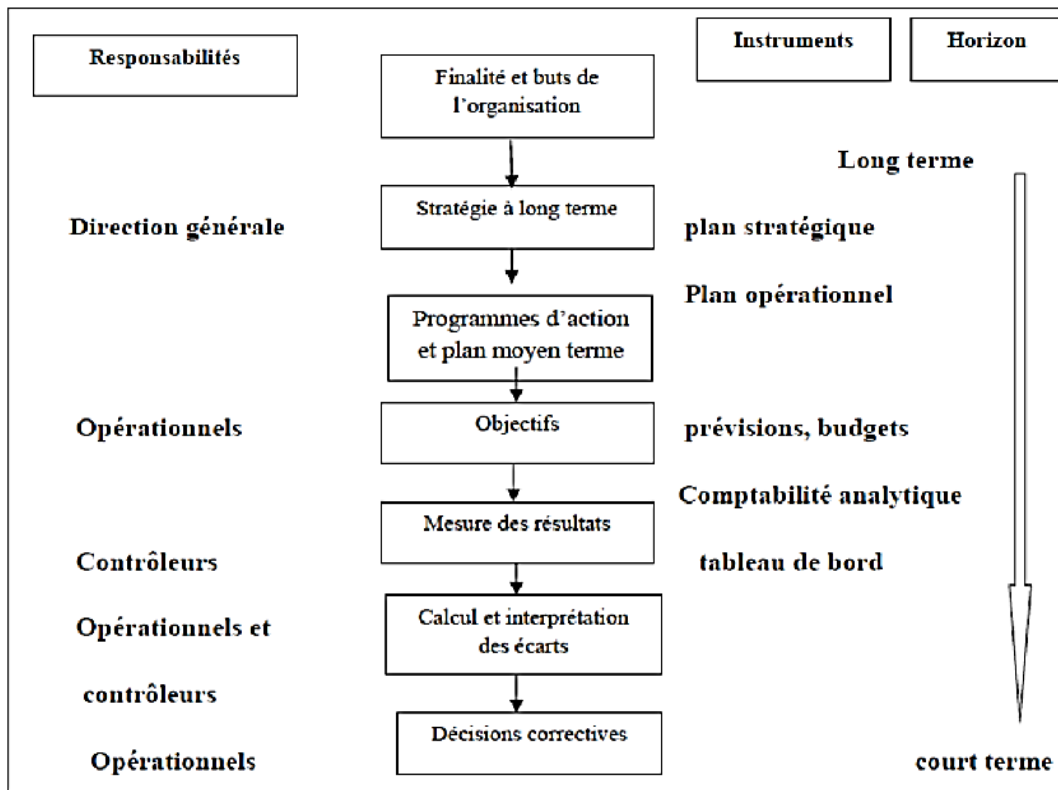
Responsabilités

Instruments

Horizon

Finalité et buts de l'organisation

Long terme

Direction générale

Stratégie à long terme

plan stratégique

Plan opérationnel

Programmes d'action et plan moyen terme

Opérationnels

Objectifs

prévisions, budgets

Comptabilité analytique

Mesure des résultats

Contrôleurs

tableau de bord

Opérationnels et contrôleurs

Calcul et interprétation des écarts

Opérationnels

Décisions correctives

court terme